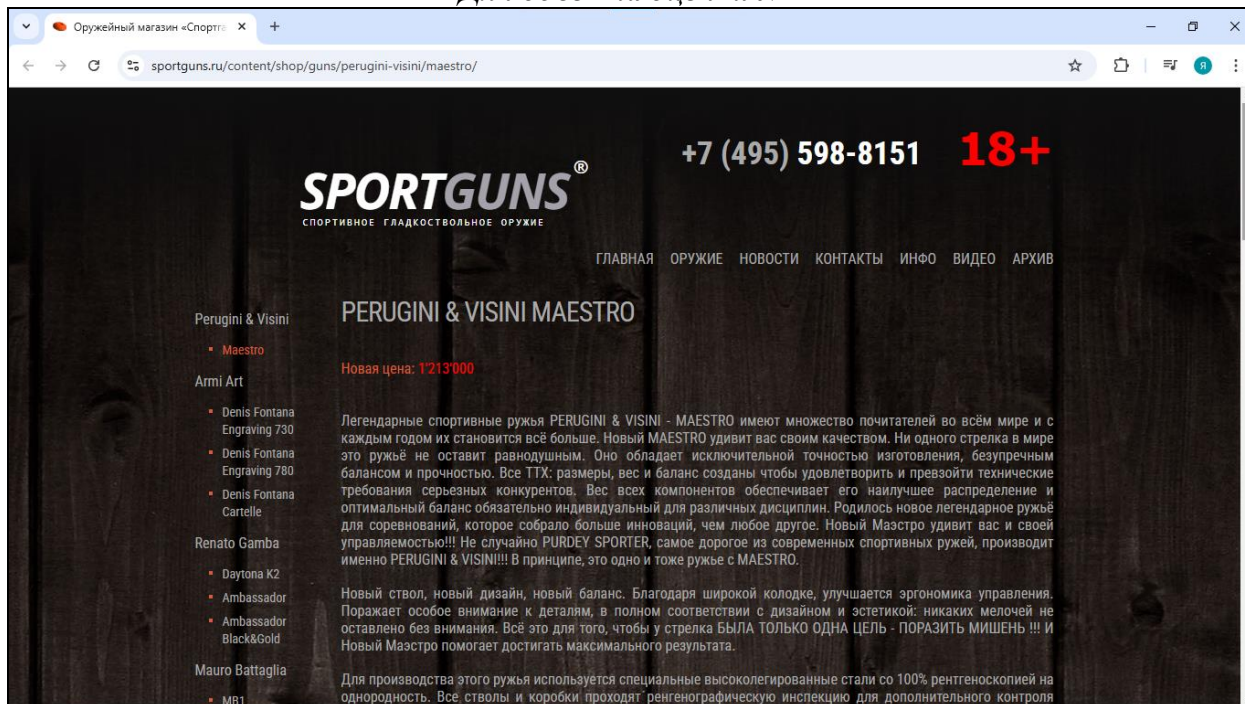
Оружейный магазин «Спортга ×
+
sportguns.ru/content/shop/guns/perugini-visini/maestro/

+7 (495) 598-8151 18+

SPORTGUNS®
СПОРТИВНОЕ ГЛАДКОСТВОЛЬНОЕ ОРУЖИЕ

ГЛАВНАЯ ОРУЖИЕ НОВОСТИ КОНТАКТЫ ИНФО ВИДЕО АРХИВ

Perugini & Visini
- Maestro
Armi Art
- Denis Fontana Engraving 730
- Denis Fontana Engraving 780
- Denis Fontana Cartelle
Renato Gamba
- Daytona K2
- Ambassador
- Ambassador Black&Gold
Mauro Battaglia
- MB1

PERUGINI & VISINI MAESTRO

Новая цена: 1'213'000

Легендарные спортивные ружья PERUGINI & VISINI - MAESTRO имеют множество почитателей во всём мире и с каждым годом их становится всё больше. Новый MAESTRO удивит вас своим качеством. Ни одного стрелка в мире это ружьё не оставит равнодушным. Оно обладает исключительной точностью изготовления, безупречным балансом и прочностью. Все ТТХ: размеры, вес и баланс созданы чтобы удовлетворить и превзойти технические требования серьезных конкурентов. Вес всех компонентов обеспечивает его наилучшее распределение и оптимальный баланс обязательно индивидуальный для различных дисциплин. Родилось новое легендарное ружьё для соревнований, которое собрало больше инноваций, чем любое другое. Новый Маэстро удивит вас и своей управляемостью!!! Не случайно PURDEY SPORTER, самое дорогое из современных спортивных ружей, производит именно PERUGINI & VISINI!!! В принципе, это одно и тоже ружье с MAESTRO.

Новый ствол, новый дизайн, новый баланс. Благодаря широкой колодке, улучшается эргономика управления. Поражает особое внимание к деталям, в полном соответствии с дизайном и эстетикой: никаких мелочей не оставлено без внимания. Всё это для того, чтобы у стрелка БЫЛА ТОЛЬКО ОДНА ЦЕЛЬ - ПОРАЗИТЬ МИШЕНЬ !!! И Новый Маэстро помогает достигать максимального результата.

Для производства этого ружья используется специальные высоколегированные стали со 100% рентгеноскопией на однородность. Все стволы и коробки проходят ренгенографическую инспекцию для дополнительного контроля